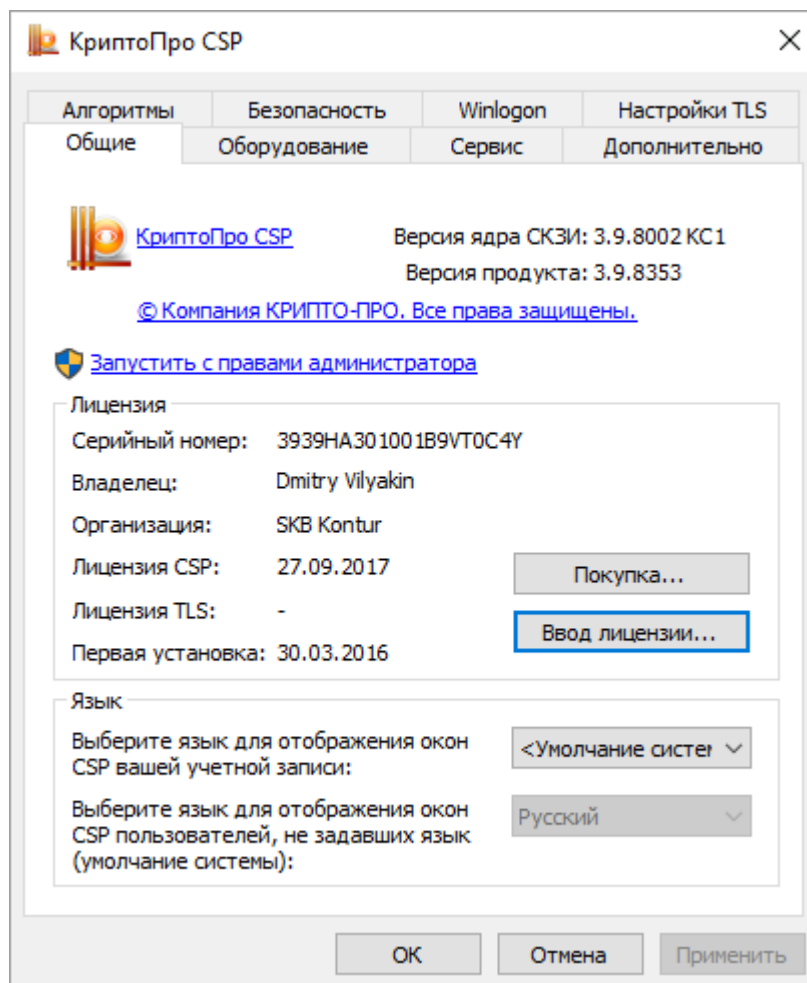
КриптоПро CSP

Алгоритмы | Безопасность | Winlogon | Настройки TLS
Общие | Оборудование | Сервис | Дополнительно

КриптоПро CSP
Версия ядра СКЗИ: 3.9.8002 КС1
Версия продукта: 3.9.8353
© Компания КРИПТО-ПРО. Все права защищены.

Запустить с правами администратора

Лицензия
Серийный номер: 3939HA30100 1B9VT0C4Y
Владелец: Dmitry Vilyakin
Организация: SKB Kontur
Лицензия CSP: 27.09.2017
Лицензия TLS: -
Первая установка: 30.03.2016
Покупка...
Ввод лицензии...

Язык
Выберите язык для отображения окон CSP вашей учетной записи:
<Умолчание систем
Выберите язык для отображения окон CSP пользователей, не задавших язык (умолчание системы):
Русский

OK
Отмена
Применить